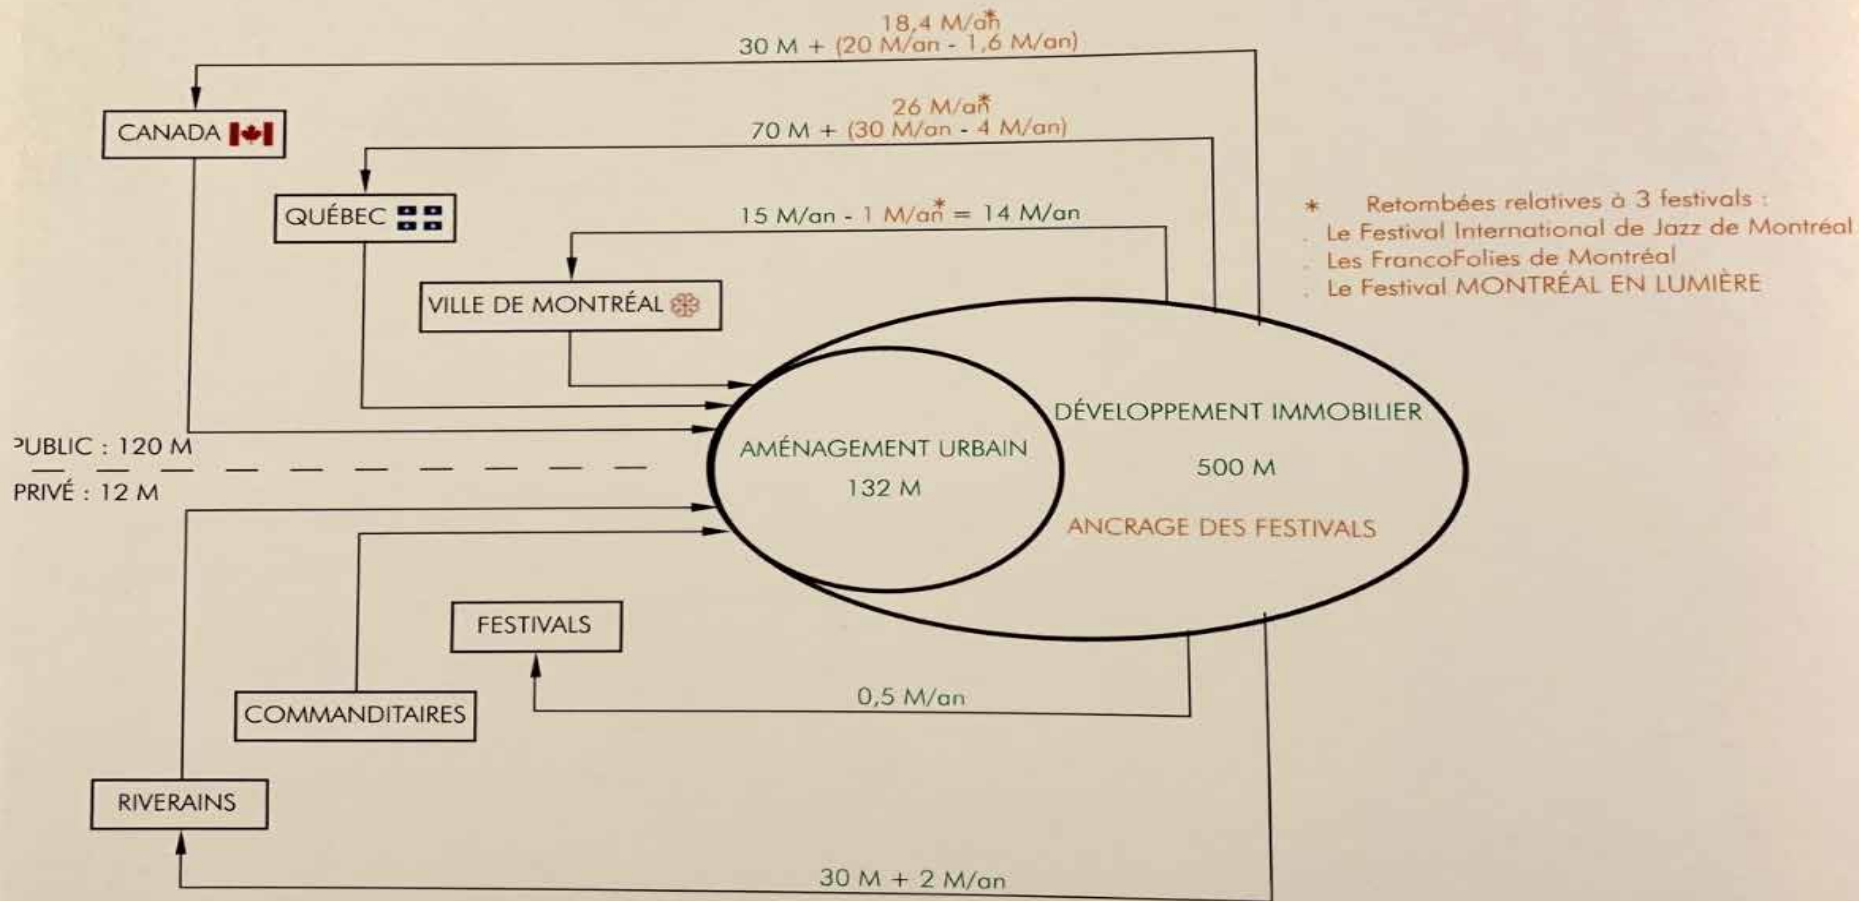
18,4 M/an*
30 M + (20 M/an - 1,6 M/an)

CANADA

26 M/an*
70 M + (30 M/an - 4 M/an)

QUÉBEC

15 M/an - 1 M/an* = 14 M/an

VILLE DE MONTRÉAL

* Retombées relatives à 3 festivals :
. Le Festival International de Jazz de Montréal
. Les FrancoFolies de Montréal
. Le Festival MONTRÉAL EN LUMIÈRE

PUBLIC : 120 M
PRIVÉ : 12 M

AMÉNAGEMENT URBAIN
132 M

DÉVELOPPEMENT IMMOBILIER
500 M
ANCRAGE DES FESTIVALS

FESTIVALS

0,5 M/an

COMMANDITAIRES

RIVERAINS

30 M + 2 M/an